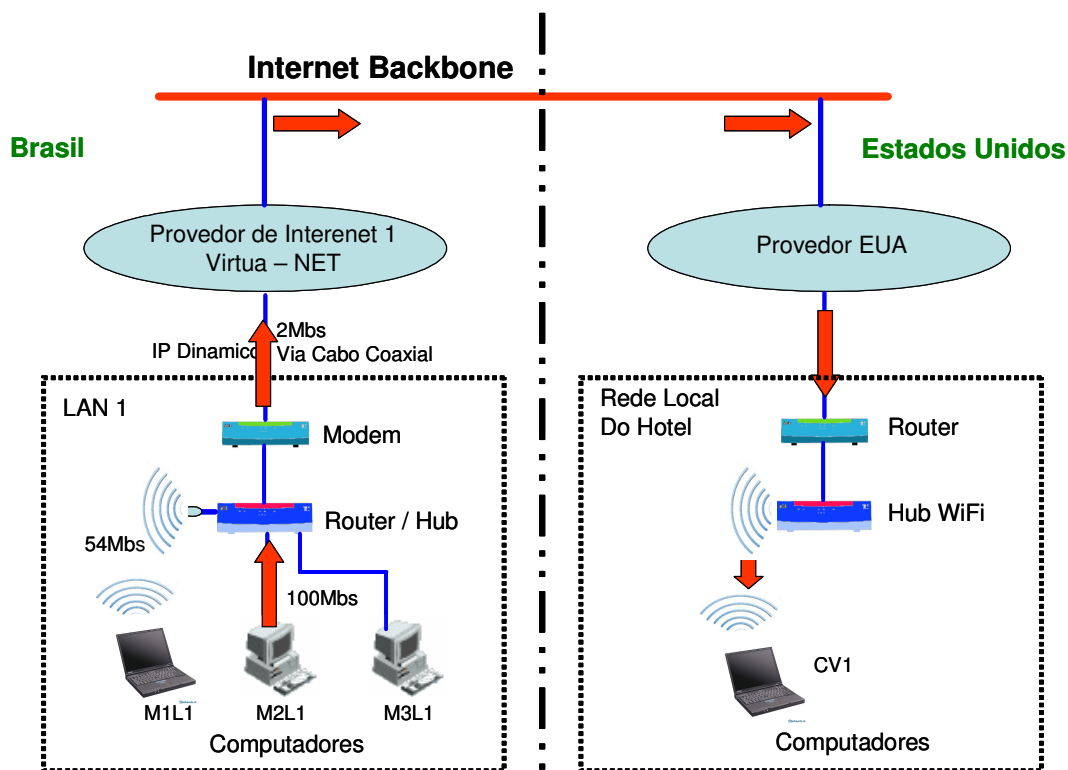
Internet Backbone

Brasil

Estados Unidos

Provedor de Interenet 1
Virtua – NET

Provedor EUA

2Mbs
IP Dinamico Via Cabo Coaxial

LAN 1

Modem

Router / Hub

54Mbs

100Mbs

M1L1 M2L1 M3L1

Computadores

Rede Local
Do Hotel

Router

Hub WiFi

CV1

Computadores